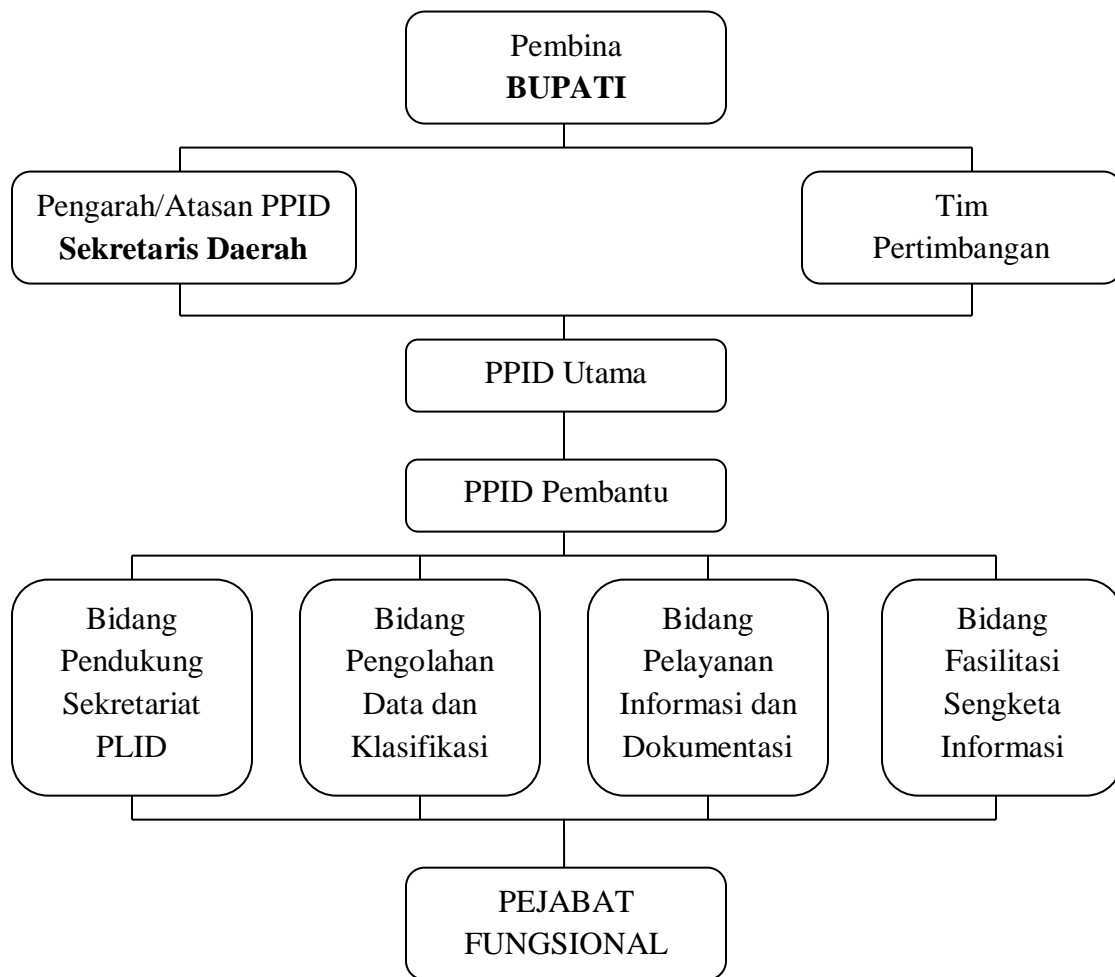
Pembina
BUPATI

Pengarah/Atasan PPID
Sekretaris Daerah

Tim
Pertimbangan

PPID Utama

PPID Pembantu

Bidang
Pendukung
Sekretariat
PLID

Bidang
Pengolahan
Data dan
Klasifikasi

Bidang
Pelayanan
Informasi dan
Dokumentasi

Bidang
Fasilitasi
Sengketa
Informasi

PEJABAT
FUNGSIONAL